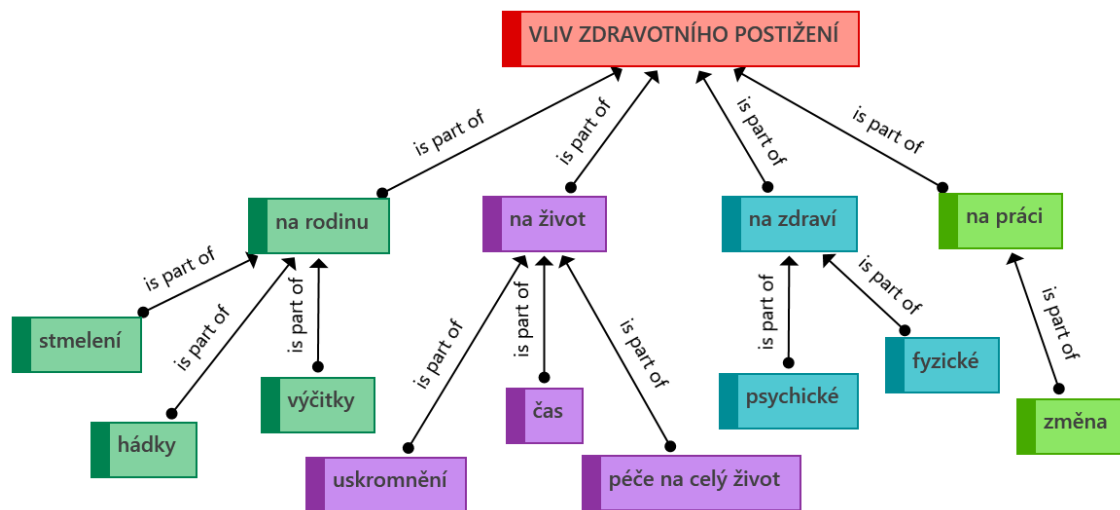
VLIV ZDRAVOTNÍHO POSTIŽENÍ

is part of
is part of
is part of
is part of

na rodinu
na život
na zdraví
na práci

is part of
is part of
is part of

stmelení
hádky
výčitky

is part of
is part of
is part of

uskromnění
čas
péče na celý život

is part of
is part of

psychické
fyzické

is part of

změna